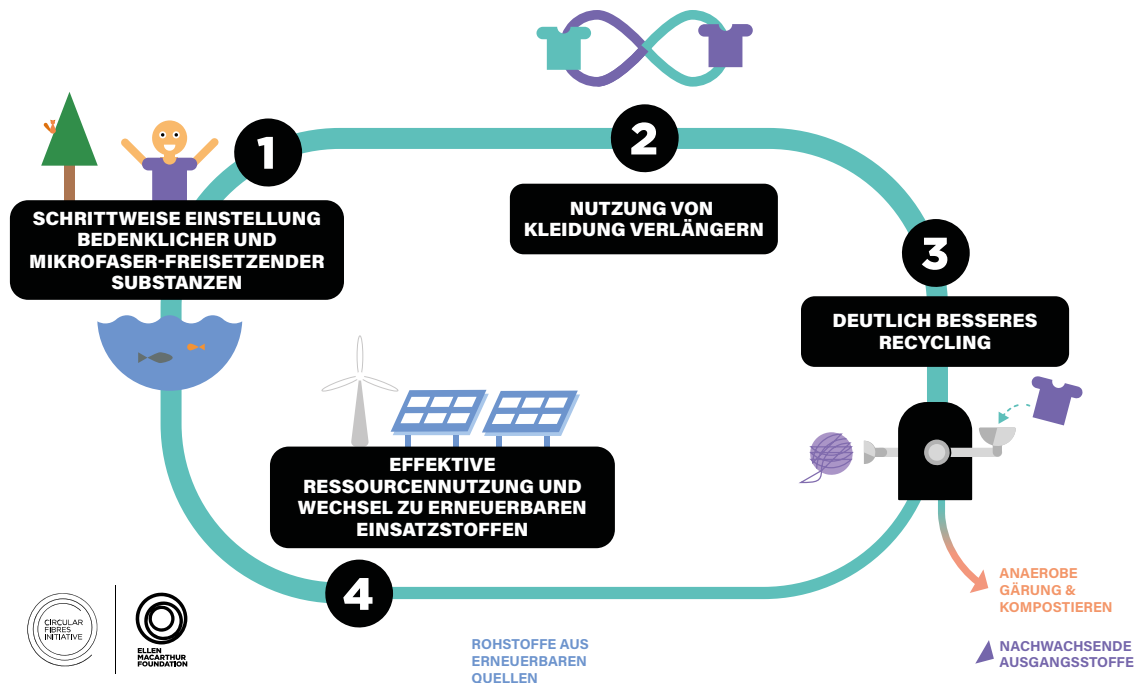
1

SCHRITTWEISE EINSTELLUNG BEDENKLICHER UND MIKROFASER-FREISETZENDER SUBSTANZEN

2

NUTZUNG VON KLEIDUNG VERLÄNGERN

3

DEUTLICH BESSERES RECYCLING

EFFEKTIVE RESSOURCENNUTZUNG UND WECHSEL ZU ERNEUERBAREN EINSATZSTOFFEN

4

ANAEROBE GÄRUNG & KOMPOSTIEREN

NACHWACHSENDE AUSGANGSSTOFFE

ROHSTOFFE AUS ERNEUERBAREN QUELLEN

CIRCULAR FIBRES INITIATIVE

ELLEN MACARTHUR FOUNDATION